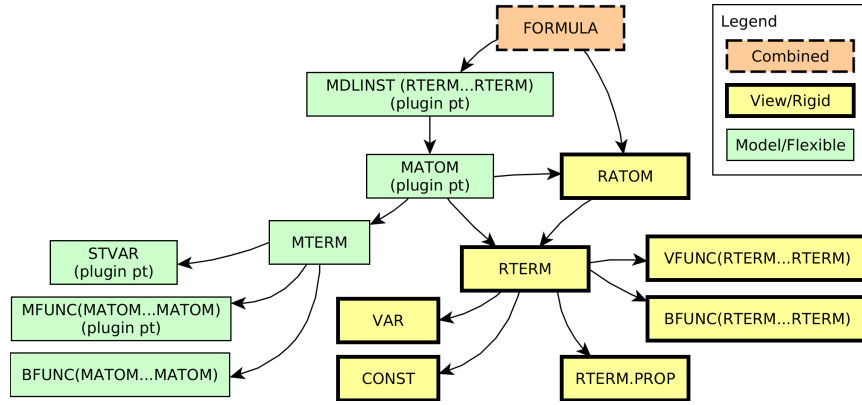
FORMULA

Legend

Combined

View/Rigid

Model/Flexible

MDLINST (RTERM...RTERM)
(plugin pt)

MATOM
(plugin pt)

RATOM

MTERM

STVAR
(plugin pt)

RTERM

VFUNC(RTERM...RTERM)

BFUNC(RTERM...RTERM)

MFUNC(MATOM...MATOM)
(plugin pt)

VAR

BFUNC(MATOM...MATOM)

CONST

RTERM.PROP